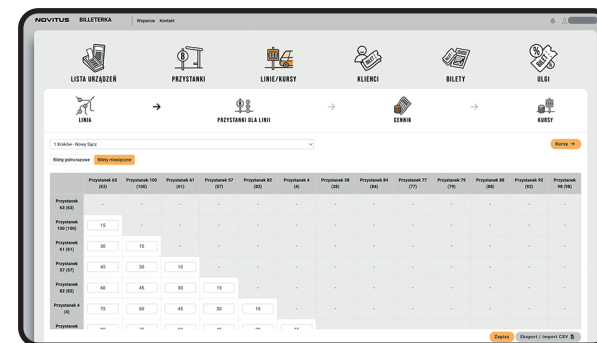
NOVITUS BILLETERKA | Wsparcie Kontakt

LISTA URZĄDZEŃ
PRZYSTANKI
LINIE/KURSY
KLIENCI
BILETY
ULGI

LINIA → PRZYSTANKI DLA LINII → CENNIK → KURSY

1 Kraków - Nowy Sącz

Kursy →

Bilety jednorazowe | Bilety miesięczne

| | Przystanek 63 (63) | Przystanek 100 (100) | Przystanek 61 (61) | Przystanek 57 (57) | Przystanek 82 (82) | Przystanek 4 (4) | Przystanek 38 (38) | Przystanek 84 (84) | Przystanek 77 (77) | Przystanek 79 (79) | Przystanek 88 (88) | Przystanek 92 (92) | Przystanek 98 (98) |
|---|---|---|---|---|---|---|---|---|---|---|---|---|---|
| Przystanek 63 (63) | - | - | - | - | - | - | - | - | - | - | - | - | - |
| Przystanek 100 (100) | 15 | - | - | - | - | - | - | - | - | - | - | - | - |
| Przystanek 61 (61) | 30 | 15 | - | - | - | - | - | - | - | - | - | - | - |
| Przystanek 57 (57) | 45 | 30 | 15 | - | - | - | - | - | - | - | - | - | - |
| Przystanek 82 (82) | 60 | 45 | 30 | 15 | - | - | - | - | - | - | - | - | - |
| Przystanek 4 (4) | 75 | 60 | 45 | 30 | 15 | - | - | - | - | - | - | - | - |
| Przystanek | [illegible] | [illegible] | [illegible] | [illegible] | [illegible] | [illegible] | | | | | | | |

Zapisz | Eksport / Import CSV